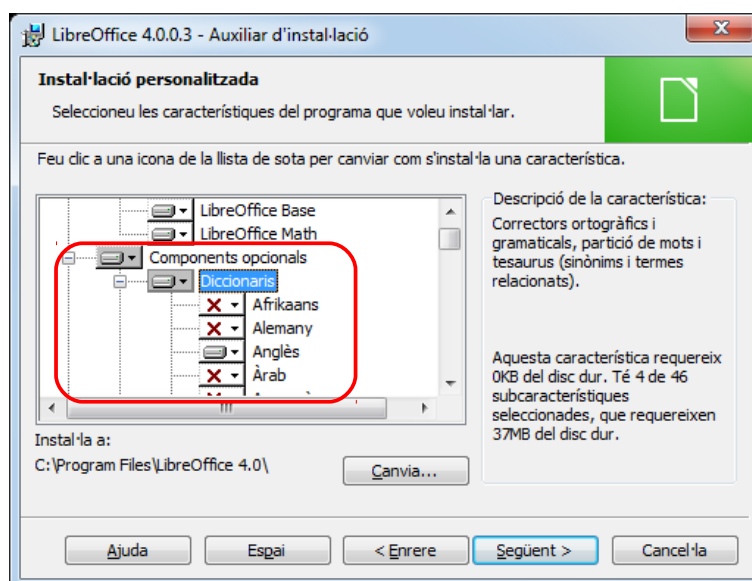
LibreOffice 4.0.0.3 - Auxiliar d'instal·lació

Instal·lació personalitzada

Seleccioneu les característiques del programa que voleu instal·lar.

Feu clic a una icona de la llista de sota per canviar com s'instal·la una característica.

LibreOffice Base
LibreOffice Math
Components opcionals
Diccionaris
Afrikaans
Alemany
Anglès
Àrab
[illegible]

Descripció de la característica:

Correctors ortogràfics i gramaticals, partició de mots i tesaurus (sinònims i termes relacionats).

Aquesta característica requereix 0KB del disc dur. Té 4 de 46 subcaracterístiques seleccionades, que requereixen 37MB del disc dur.

Instal·la a:
C:\Program Files\LibreOffice 4.0\

Canvia...

Ajuda
Espai
< Enrere
Següent >
Cancel·la